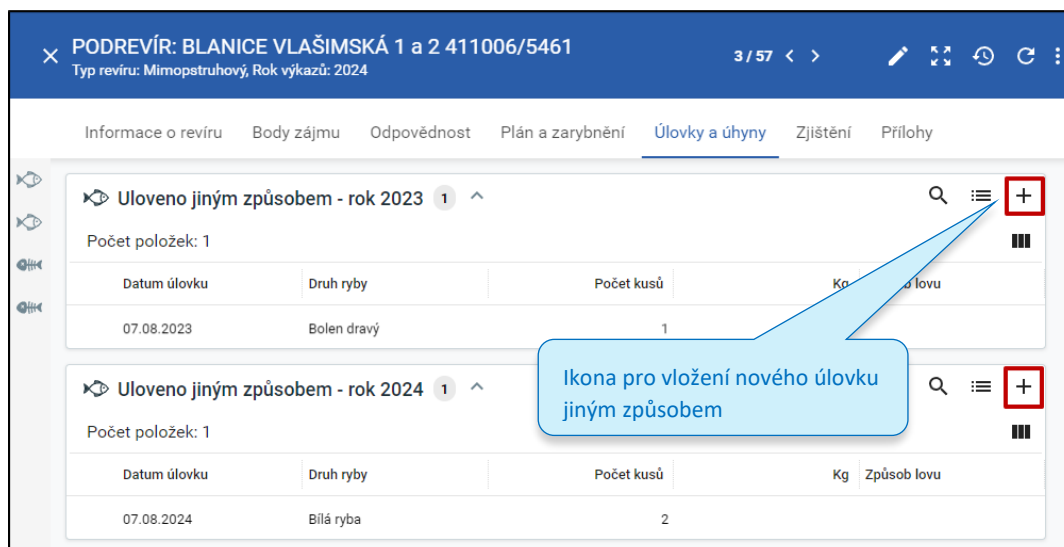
PODREVÍR: BLANICE VLAŠIMSKÁ 1 a 2 411006/5461
Typ revíru: Mimopstruhový, Rok výkazů: 2024

3 / 57

Informace o revíru Body zájmu Odpovědnost Plán a zarybnění Úlovky a úhyny Zjištění Přílohy

Uloveno jiným způsobem - rok 2023 1

Počet položek: 1

| Datum úlovku | Druh ryby | Počet kusů | Kg | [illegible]b lovu |
|---|---|---|---|---|
| 07.08.2023 | Bolen dravý | 1 | | |

Ikona pro vložení nového úlovku jiným způsobem

Uloveno jiným způsobem - rok 2024 1

Počet položek: 1

| Datum úlovku | Druh ryby | Počet kusů | Kg | Způsob lovu |
|---|---|---|---|---|
| 07.08.2024 | Bílá ryba | 2 | | |